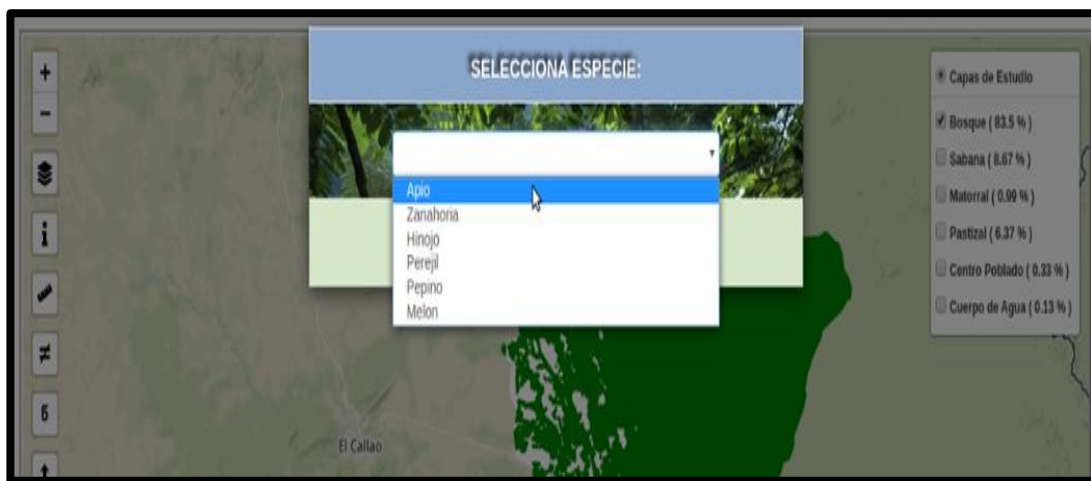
+
−
i
≠
6

SELECCIONA ESPECIE:

Apio
Zanahoria
Hinojo
Perejil
Pepino
Melon

Capas de Estudio
Bosque ( 83.5 % )
Sabana ( 8.67 % )
Matorral ( 0.99 % )
Pastizal ( 6.37 % )
Centro Poblado ( 0.33 % )
Cuerpo de Agua ( 0.13 % )

El Callao